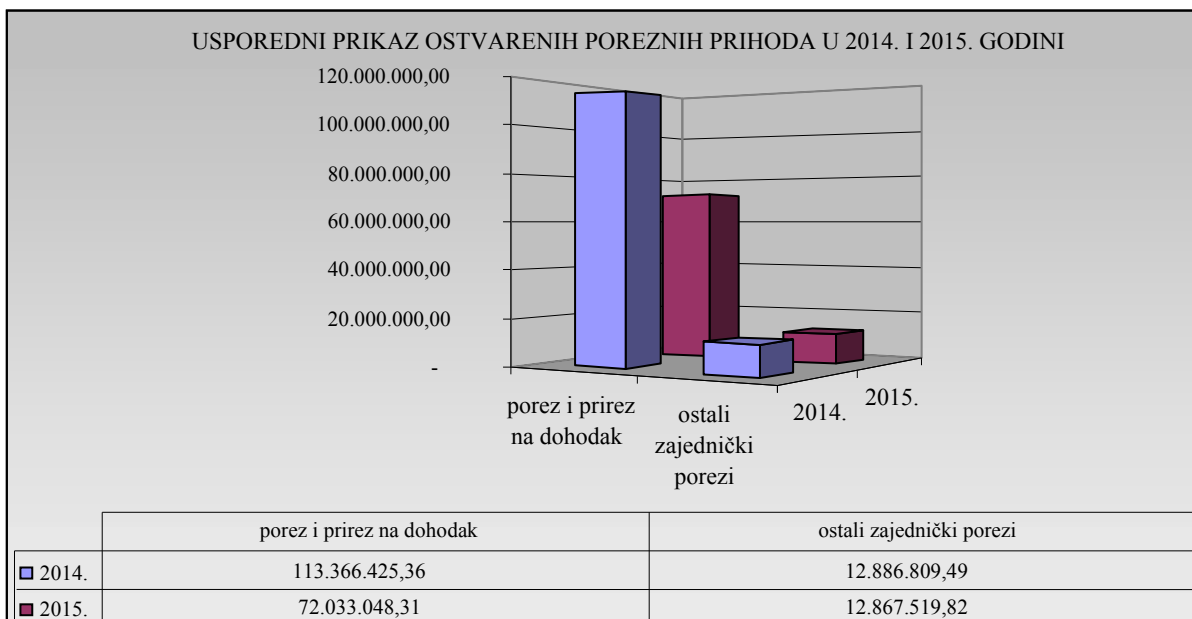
USPOREDNI PRIKAZ OSTVARENIH POREZNIH PRIHODA U 2014. I 2015. GODINI

120.000.000,00
100.000.000,00
80.000.000,00
60.000.000,00
40.000.000,00
20.000.000,00
-

porez i prirez na dohodak
ostali zajednički porezi
2014.
2015.

| | porez i prirez na dohodak | ostali zajednički porezi |
|---|---|---|
| 2014. | 113.366.425,36 | 12.886.809,49 |
| 2015. | 72.033.048,31 | 12.867.519,82 |